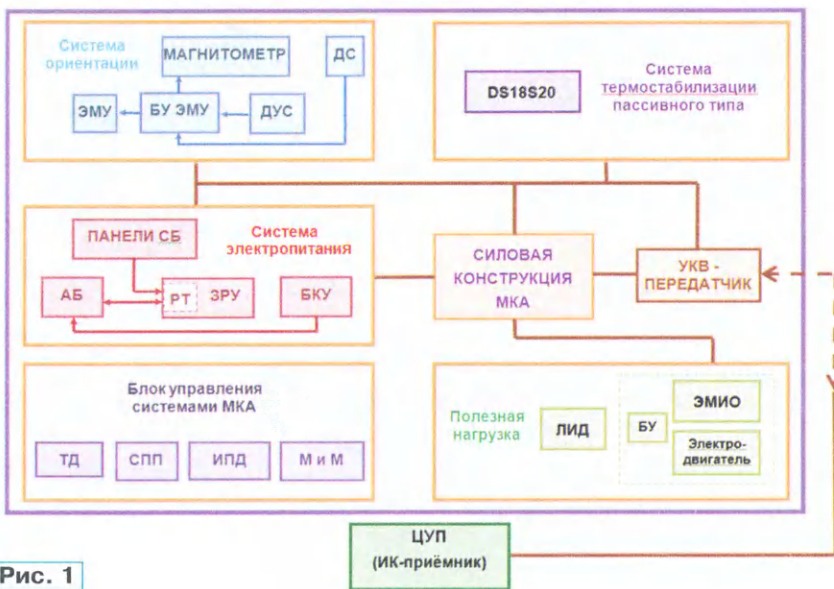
Система ориентации

МАГНИТОМЕТР

ДС

ЭМУ

БУ ЭМУ

ДУС

DS18S20

Система термостабилизации пассивного типа

ПАНЕЛИ СБ

Система электропитания

АБ

РТ

ЗРУ

БКУ

СИЛОВАЯ КОНСТРУКЦИЯ МКА

УКВ - ПЕРЕДАТЧИК

Блок управления системами МКА

ТД

СПП

ИПД

М и М

Полезная нагрузка

ЛИД

БУ

ЭМИО

Электро-двигатель

ЦУП (ИК-приёмник)

Рис. 1